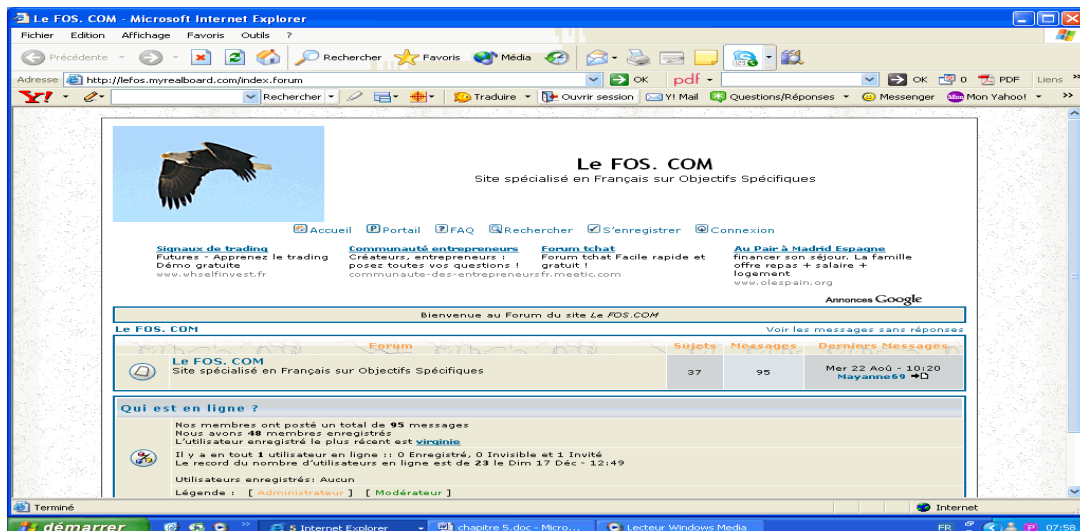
Le FOS. COM - Microsoft Internet Explorer
Fichier Edition Affichage Favoris Outils ?
Précédente Rechercher Favoris Média
Adresse http://lefos.myrealboard.com/index.forum OK pdf OK 0 PDF Liens
Y! Rechercher Traduire Ouvrir session Y! Mail Questions/Réponses Messenger Mon Yahoo!

Le FOS. COM
Site spécialisé en Français sur Objectifs Spécifiques

Accueil Portail FAQ Rechercher S'enregistrer Connexion

Signaux de trading
Futures - Apprenez le trading Démo gratuite
www.whselfinvest.fr

Communauté entrepreneurs
Créateurs, entrepreneurs : posez toutes vos questions !
communaute-des-entrepreneursfr.meetic.com

Forum tchat
Forum tchat Facile rapide et gratuit !

Au Pair à Madrid Espagne
financer son séjour. La famille offre repas + salaire + logement
www.olespain.org

Annonces Google

Bienvenue au Forum du site Le FOS.COM

Le FOS. COM
Voir les messages sans réponses

| Forum | Sujets | Messages | Derniers Messages |
|---|---|---|---|
| Le FOS. COM Site spécialisé en Français sur Objectifs Spécifiques | 37 | 95 | Mer 22 Aoû - 10:20 Mayanne69 |

Qui est en ligne ?
Nos membres ont posté un total de 95 messages
Nous avons 48 membres enregistrés
L'utilisateur enregistré le plus récent est virginie

Il y a en tout 1 utilisateur en ligne :: 0 Enregistré, 0 Invisible et 1 Invité
Le record du nombre d'utilisateurs en ligne est de 23 le Dim 17 Déc - 12:49

Utilisateurs enregistrés: Aucun
Légende : [ Administrateur ] [ Modérateur ]

Terminé Internet
démarrer 5 Internet Explorer chapitre 5.doc - Micro... Lecteur Windows Media FR 07:58